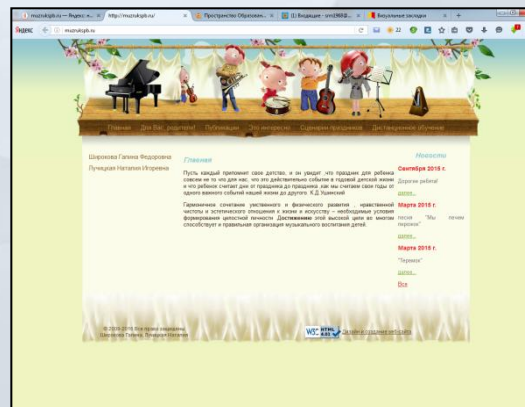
muzrukspb.ru — Яндекс: н... × http://muzrukspb.ru/ × Пространство Образован... × (1) Входящие - srm1968@... × Визуальные закладки × +

Яндекс muzrukspb.ru

Главная Для Вас, родители! Публикации Это интересно Сценарии праздников Дистанционное обучение

Широкова Галина Федоровна
Пучицкая Наталия Игоревна

Главная

Пусть каждый припомнит свое детство, и он увидит, что праздник для ребенка совсем не то что для нас, что это действительно событие в годовой детской жизни и что ребенок считает дни от праздника до праздника, как мы считаем свои годы от одного важного событий нашей жизни до другого. К.Д. Ушинский

Гармоничное сочетание умственного и физического развития, нравственной чистоты и эстетического отношения к жизни и искусству – необходимые условия формирования целостной личности. Достижению этой высокой цели во многом способствует и правильная организация музыкального воспитания детей.

Новости

Сентября 2016 г.
Дорогие ребята!
далее...

Марта 2016 г.
песня "Мы печем пирожки"
далее...

Марта 2016 г.
"Теремок"
далее...

Все

© 2009-2016 Все права защищены
Широкова Галина, Пучицкая Наталия

W3C HTML 4.01 Дизайн и создание веб-сайта